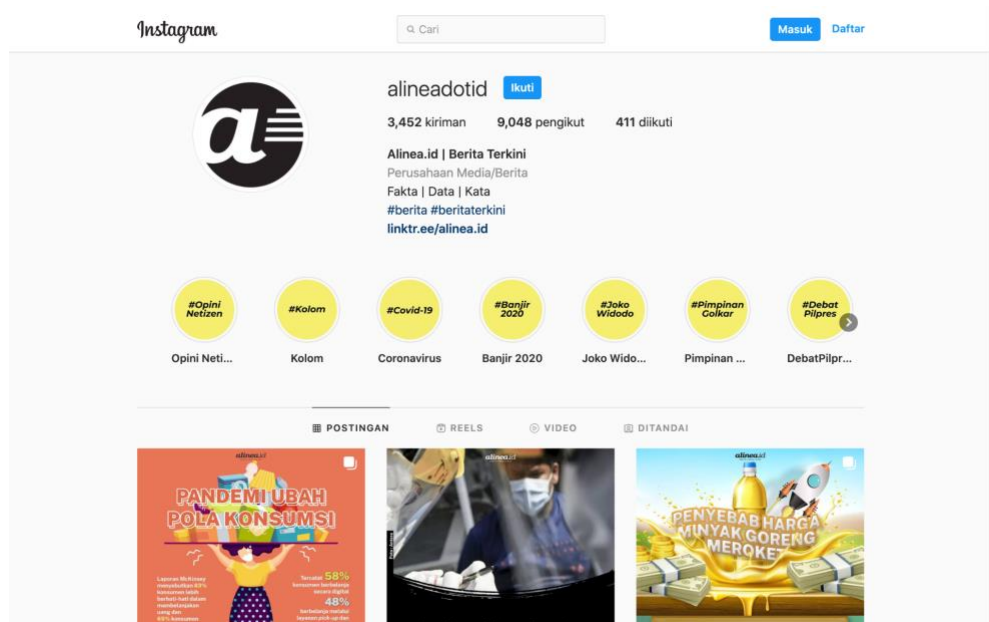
Instagram

Cari

Masuk Daftar

alineadotid Ikuti

3,452 kiriman 9,048 pengikut 411 diikuti

Alinea.id | Berita Terkini
Perusahaan Media/Berita
Fakta | Data | Kata
#berita #beritaterkini
linktr.ee/alinea.id

#Opini Netizen
Opini Neti...

#Kolom
Kolom

#Covid-19
Coronavirus

#Banjir 2020
Banjir 2020

#Joko Widodo
Joko Wido...

#Pimpinan Golkar
Pimpinan ...

#Debat Pilpres
DebatPilpr...

POSTINGAN REELS VIDEO DITANDAI

alinea.id
PANDEMI UBAH POLA KONSUMSI
Laporan McKinsey menunjukkan 49% konsumen lebih berhati-hati dalam membelanjakan uang dan 65% konsumen
Tercatat 58% konsumen berbelanja secara digital
48% berbelanja melalui layanan pick-up dan

alinea.id

alinea.id
PENYEBAB HARGA MINYAK GORENG MEROKET